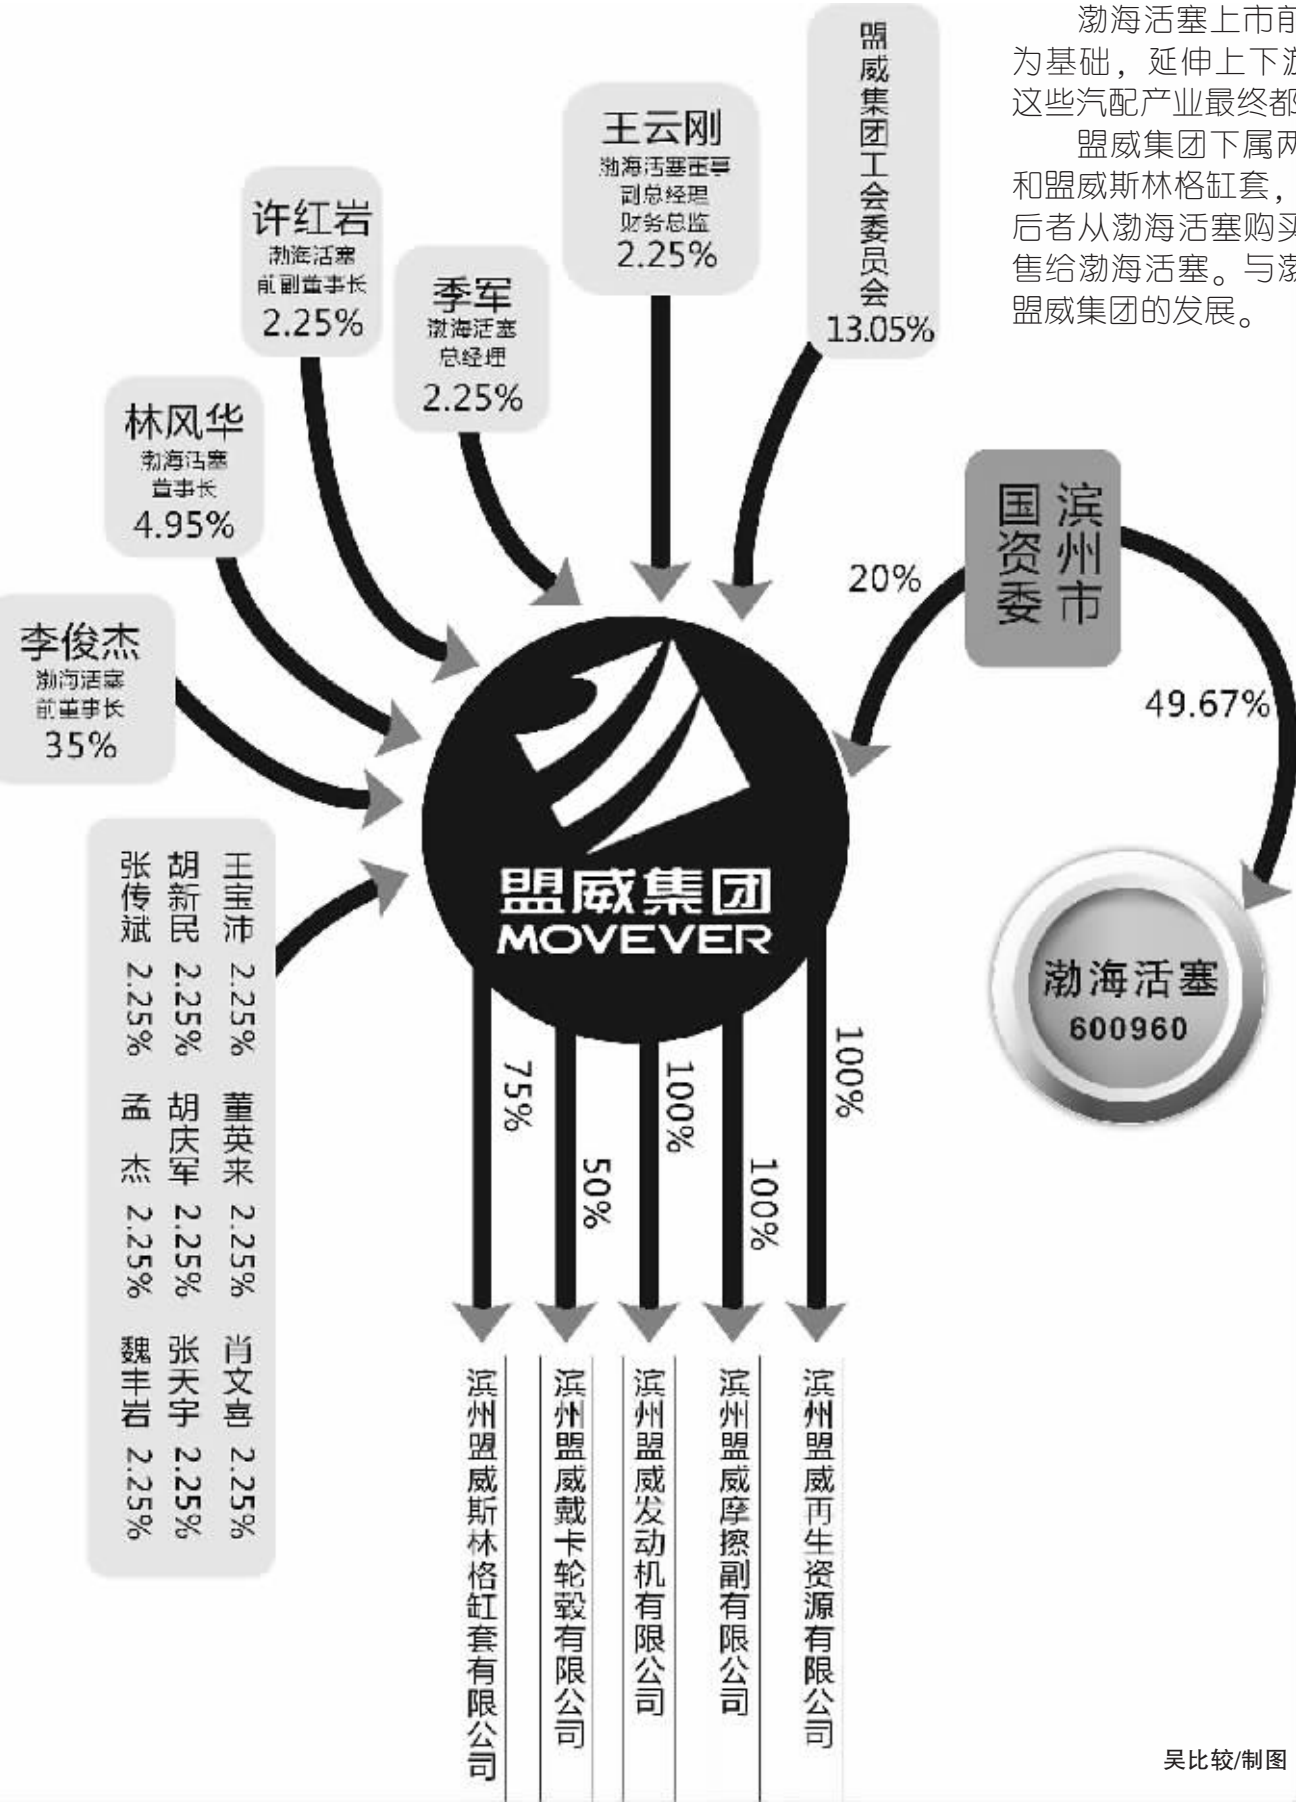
盟威集团工会委员会
13.05%

王云刚
渤海活塞董事
副总经理
财务总监
2.25%

许红岩
渤海活塞
前副董事长
2.25%

季军
渤海活塞
总经理
2.25%

林风华
渤海活塞
董事长
4.95%

李俊杰
渤海活塞
前董事长
35%

王宝沛 2.25%
胡新民 2.25%
张传斌 2.25%
董英来 2.25%
胡庆军 2.25%
孟杰 2.25%
肖文喜 2.25%
张天宇 2.25%
魏丰岩 2.25%

盟威集团
MOVEVER

75%
50%
100%
100%
100%

滨州盟威斯林格缸套有限公司
滨州盟威戴卡轮毂有限公司
滨州盟威发动机有限公司
滨州盟威摩擦副有限公司
滨州盟威再生资源有限公司

滨州市国资委
20%
49.67%

渤海活塞
600960

渤海活塞上市前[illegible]为基础，延伸上下游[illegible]这些汽配产业最终都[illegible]

盟威集团下属两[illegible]和盟威斯林格缸套，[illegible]后者从渤海活塞购买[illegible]售给渤海活塞。与渤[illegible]盟威集团的发展。

吴比较/制图